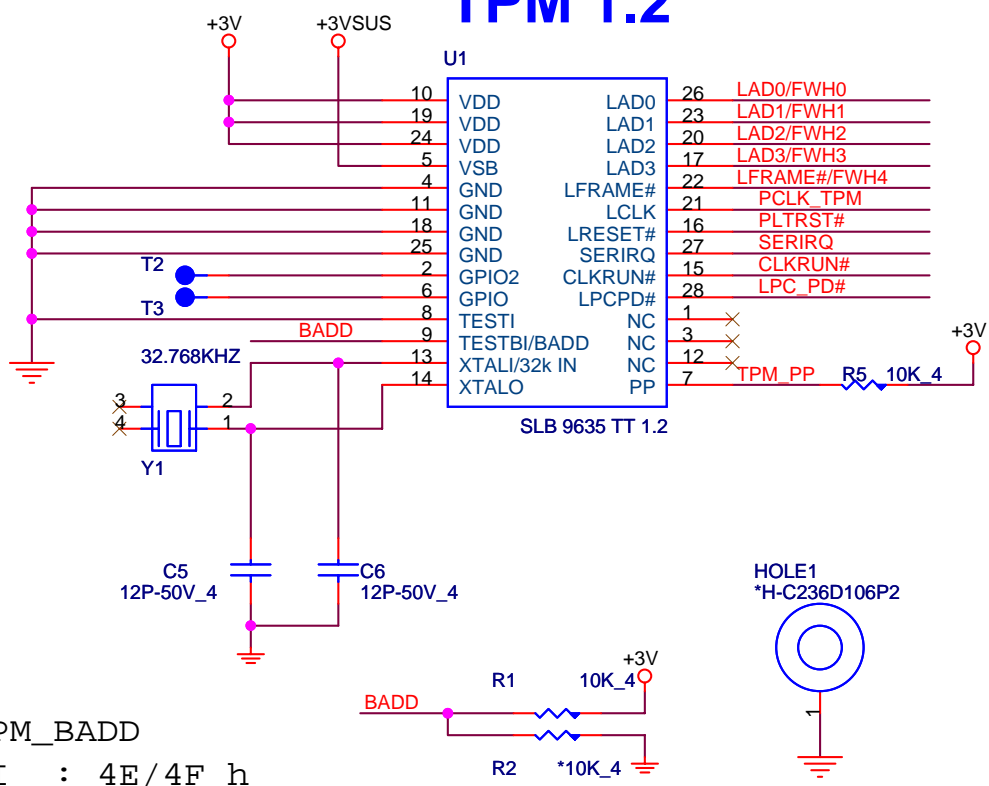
TPM 1.2

+3V
+3VSUS
U1
10 VDD
19 VDD
24 VDD
5 VSB
4 GND
11 GND
18 GND
25 GND
2 GPIO2
6 GPIO
8 TESTI
9 TESTBI/BADD
13 XTALI/32k IN
14 XTALO
LAD0 26
LAD1 23
LAD2 20
LAD3 17
LFRAME# 22
LCLK 21
LRESET# 16
SERIRQ 27
CLKRUN# 15
LPCPD# 28
NC 1
NC 3
NC 12
PP 7
SLB 9635 TT 1.2
LAD0/FWH0
LAD1/FWH1
LAD2/FWH2
LAD3/FWH3
LFRAME#/FWH4
PCLK_TPM
PLTRST#
SERIRQ
CLKRUN#
LPC_PD#
+3V
TPM_PP
R5 10K_4
T2
T3
BADD
32.768KHZ
3
4
2
1
Y1
C5
12P-50V_4
C6
12P-50V_4
HOLE1
*H-C236D106P2
1
+3V
R1 10K_4
BADD
R2 *10K_4
PM_BADD
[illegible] : 4E/4F h